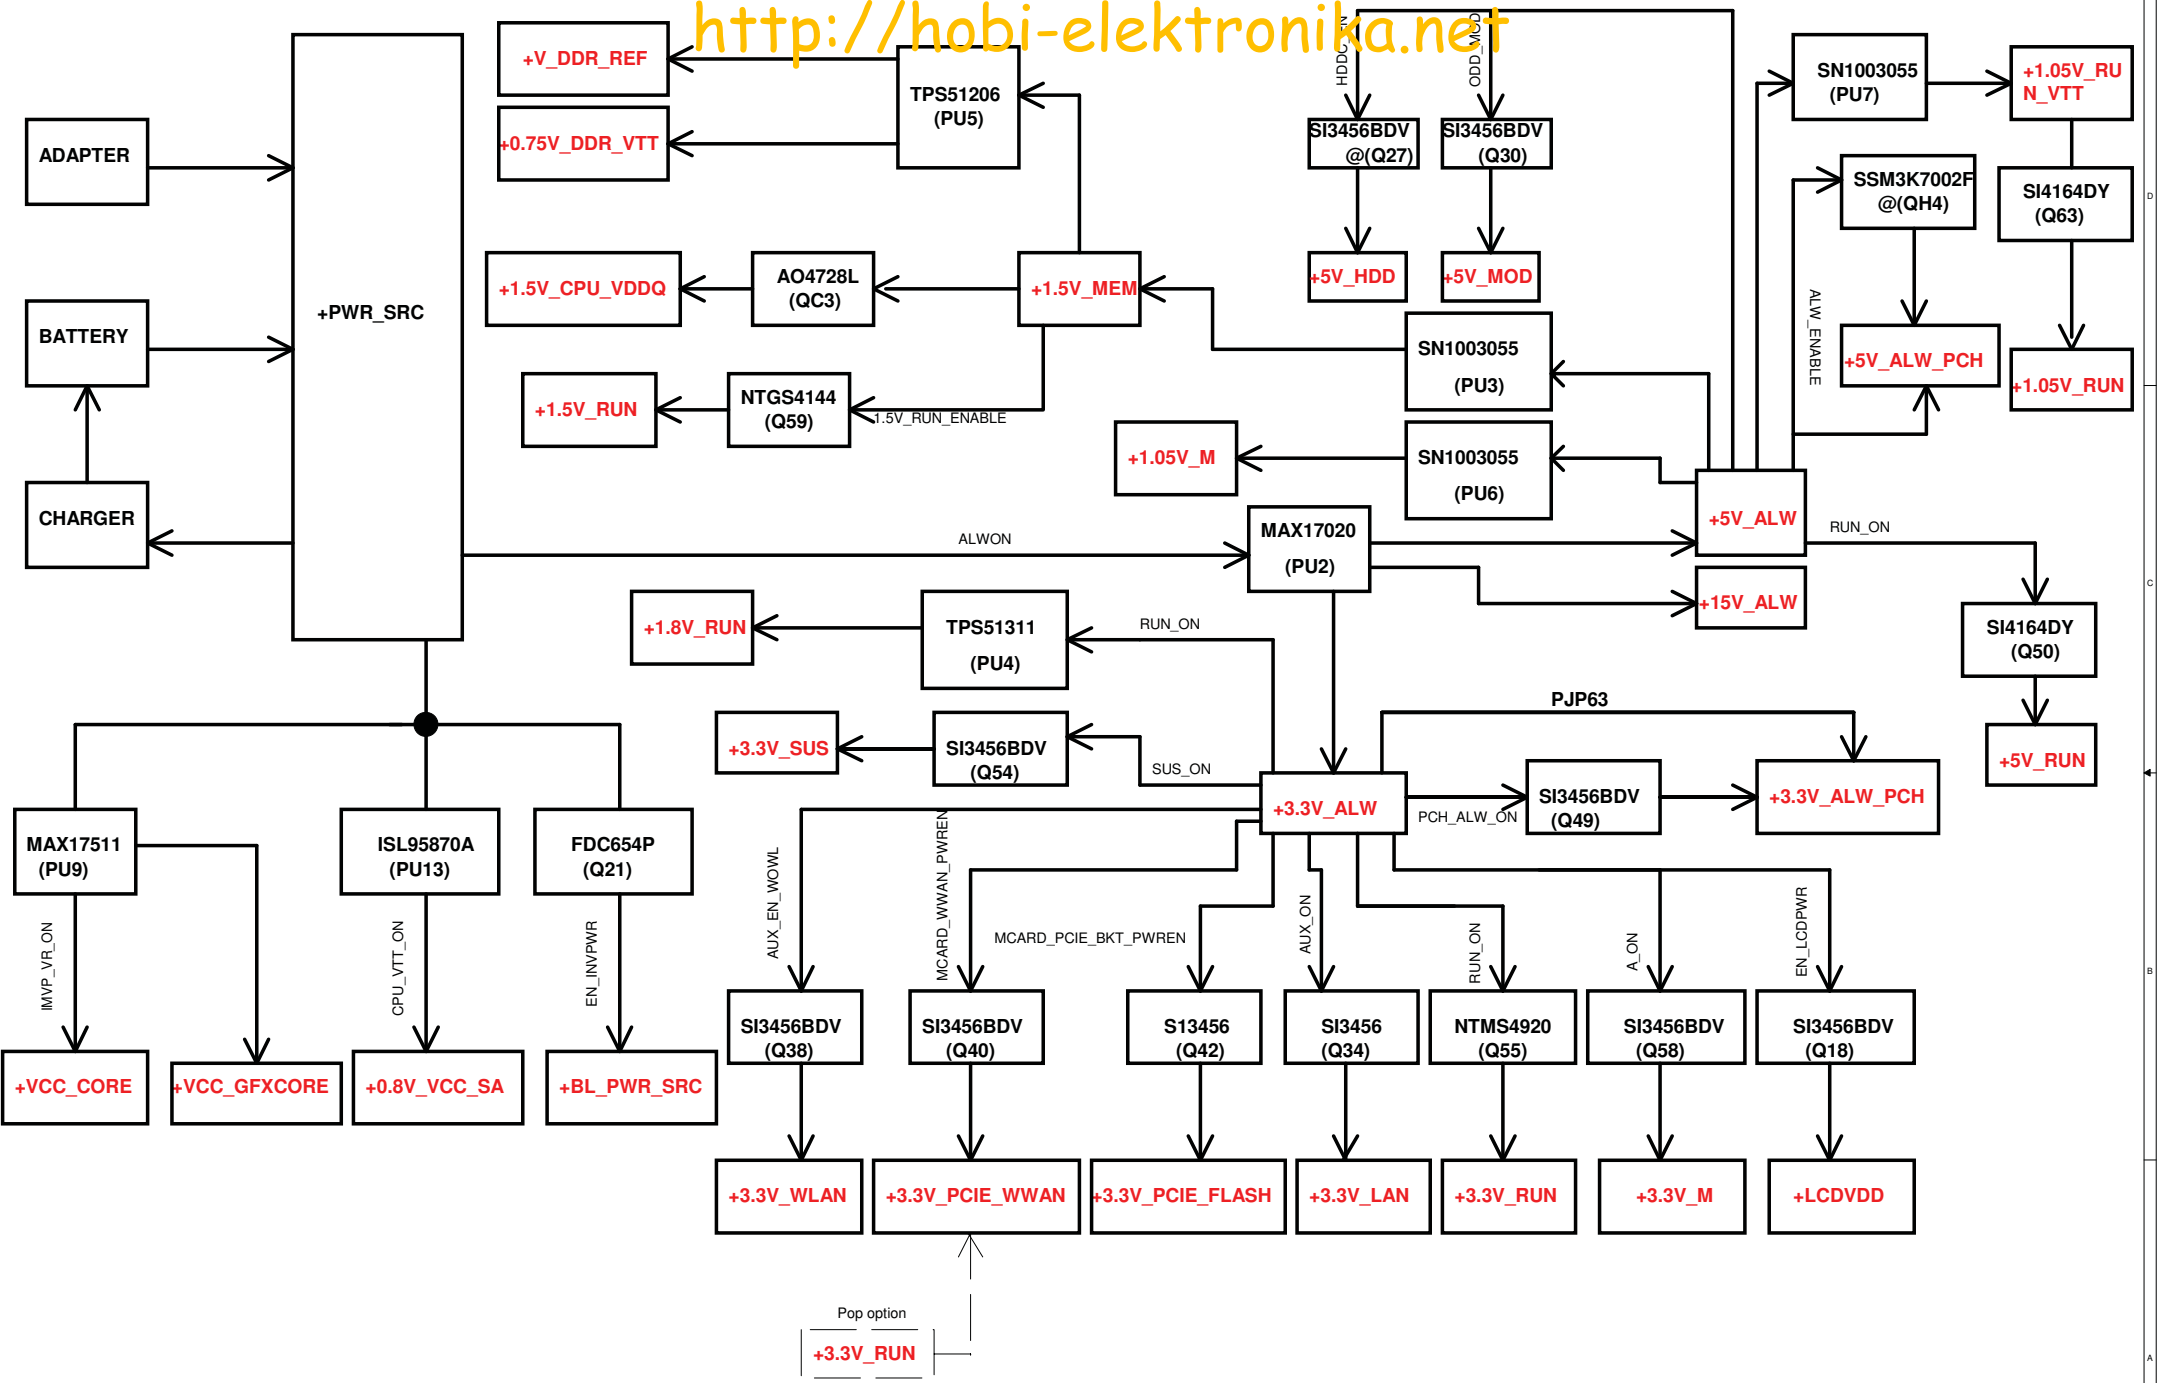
http://hobi-elektronika.net

ADAPTER

BATTERY

CHARGER

+PWR_SRC

+V_DDR_REF

+0.75V_DDR_VTT

TPS51206 (PU5)

+1.5V_CPU_VDDQ

AO4728L (QC3)

+1.5V_MEM

+1.5V_RUN

NTGS4144 (Q59)

1.5V_RUN_ENABLE

HDDC_EN

ODD_MOD

SI3456BDV @(Q27)

SI3456BDV (Q30)

+5V_HDD

+5V_MOD

SN1003055 (PU3)

+1.05V_M

SN1003055 (PU6)

SN1003055 (PU7)

+1.05V_RUN_VTT

SSM3K7002F @(QH4)

SI4164DY (Q63)

ALW_ENABLE

+5V_ALW_PCH

+1.05V_RUN

+5V_ALW

RUN_ON

ALWON

MAX17020 (PU2)

+15V_ALW

SI4164DY (Q50)

+5V_RUN

+1.8V_RUN

TPS51311 (PU4)

RUN_ON

PJP63

+3.3V_SUS

SI3456BDV (Q54)

SUS_ON

+3.3V_ALW

PCH_ALW_ON

SI3456BDV (Q49)

+3.3V_ALW_PCH

MAX17511 (PU9)

ISL95870A (PU13)

FDC654P (Q21)

IMVP_VR_ON

CPU_VTT_ON

EN_INVPWR

+VCC_CORE

+VCC_GFXCORE

+0.8V_VCC_SA

+BL_PWR_SRC

AUX_EN_WOWL

MCARD_WWAN_PWREN

MCARD_PCIE_BKT_PWREN

AUX_ON

RUN_ON

A_ON

EN_LCDPWR

SI3456BDV (Q38)

SI3456BDV (Q40)

S13456 (Q42)

SI3456 (Q34)

NTMS4920 (Q55)

SI3456BDV (Q58)

SI3456BDV (Q18)

+3.3V_WLAN

+3.3V_PCIE_WWAN

+3.3V_PCIE_FLASH

+3.3V_LAN

+3.3V_RUN

+3.3V_M

+LCDVDD

Pop option

+3.3V_RUN